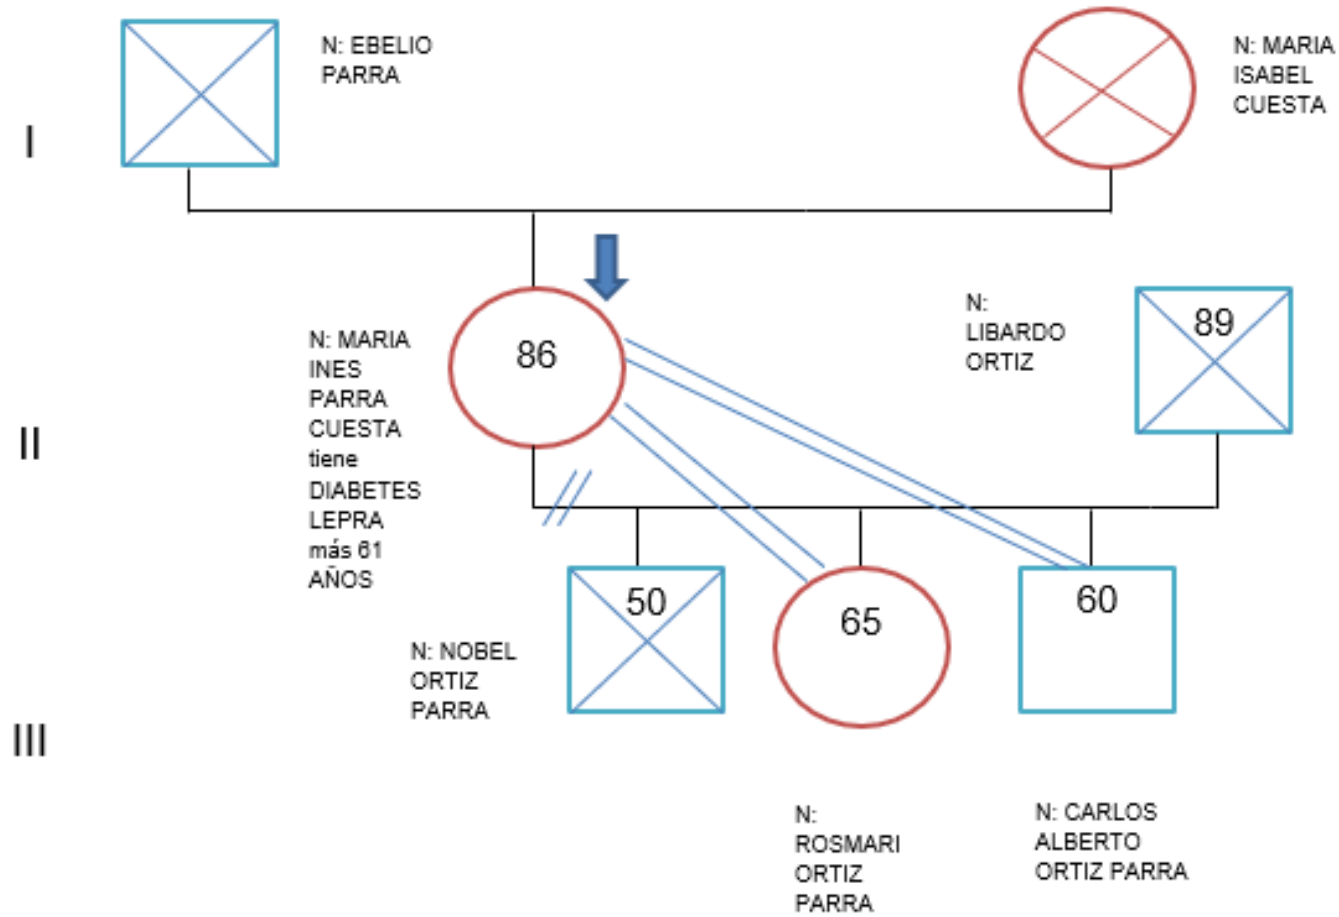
N: EBELIO PARRA

N: MARIA ISABEL CUESTA

I

N: MARIA INES PARRA CUESTA tiene DIABETES LEPRA más 61 AÑOS

86

N: LIBARDO ORTIZ

89

II

50

65

60

N: NOBEL ORTIZ PARRA

III

N: ROSMARI ORTIZ PARRA

N: CARLOS ALBERTO ORTIZ PARRA